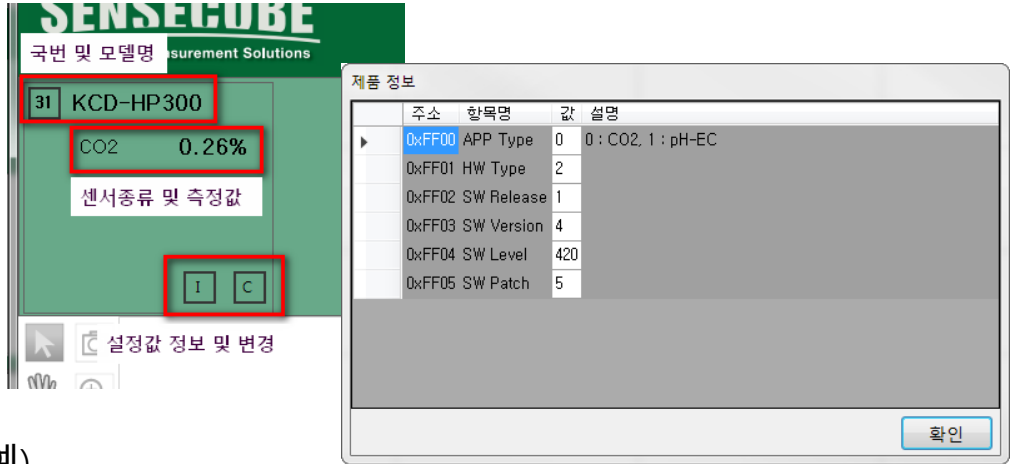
SENSECUBE
국번 및 모델명
surement Solutions
31 KCD-HP300
CO2 0.26%
센서종류 및 측정값
I C
설정값 정보 및 변경

제품 정보

| | 주소 | 항목명 | 값 | 설명 |
|---|---|---|---|---|
| ▸ | 0xFF00 | APP Type | 0 | 0 : CO2, 1 : pH-EC |
| | 0xFF01 | HW Type | 2 | |
| | 0xFF02 | SW Release | 1 | |
| | 0xFF03 | SW Version | 4 | |
| | 0xFF04 | SW Level | 420 | |
| | 0xFF05 | SW Patch | 5 | |

확인

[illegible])